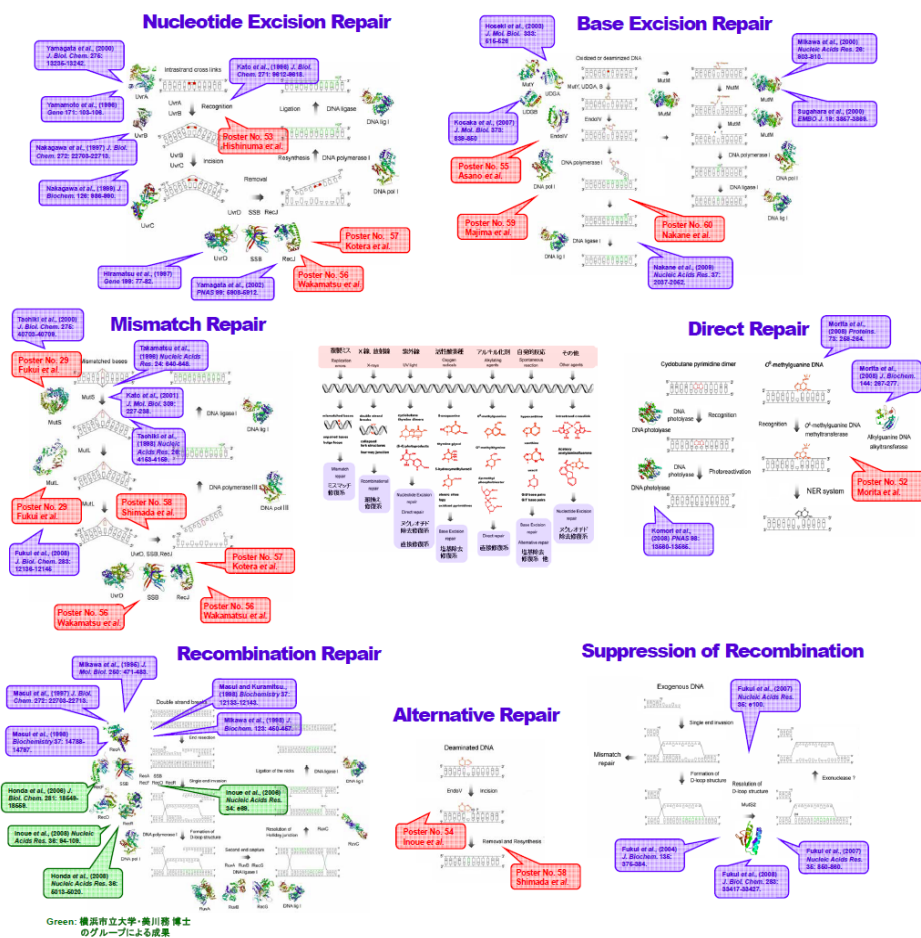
Nucleotide Excision Repair

Yamagata et al., (2000) J. Biol. Chem. 275: 13235-13242.

Kato et al., (1996) J. Biol. Chem. 271: 9612-9618.

Intrastrand cross links

UvrA

UvrA UvrB

Recognition

Ligation

DNA ligase

DNA lig I

Yamamoto et al., (1996) Gene 171: 103-106.

UvrB

Poster No. 53 Hishinuma et al.

Nakagawa et al., (1997) J. Biol. Chem. 272: 22703-22713.

UvrB UvrC

Incision

Resynthesis

DNA polymerase I

DNA pol I

Nakagawa et al., (1999) J. Biochem. 126: 986-990.

Removal

UvrD SSB RecJ

UvrC

UvrD

SSB

RecJ

Poster No. 57 Kotera et al.

Hiramatsu et al., (1997) Gene 199: 77-82.

Yamagata et al., (2002) PNAS 99: 5908-5912.

Poster No. 56 Wakamatsu et al.

Base Excision Repair

Hosaki et al., (2003) J. Mol. Biol. 333: 515-526

Oxidized or deaminated DNA

MutM

UDGA

MutY, UDGA, B

MutM

Mikawa et al., (2000) Nucleic Acids Res. 26: 903-910.

MutY

UDGB

EndoV

MutM

Kosaka et al., (2007) J. Mol. Biol. 373: 839-850.

EndoV

Sugahara et al., (2000) EMBO J. 19: 3857-3869.

Poster No. 55 Asano et al.

DNA polymerase I

DNA pol I

DNA pol I

DNA ligase I

DNA lig I

Poster No. 59 Majima et al.

Poster No. 60 Nakane et al.

DNA ligase I

DNA lig I

Nakane et al., (2009) Nucleic Acids Res. 37: 2037-2052.

Mismatch Repair

Tashiro et al., (2000) J. Biol. Chem. 275: 40703-40709.

Takamatsu et al., (1996) Nucleic Acids Res. 24: 640-646.

Mismatched bases

Poster No. 29 Fukui et al.

MutS

Kato et al., (2001) J. Mol. Biol. 309: 227-238.

DNA ligase I

DNA lig I

MutL

Tashiro et al., (1999) Nucleic Acids Res. 26: 4153-4159.

MutL

Poster No. 58 Shimada et al.

DNA polymerase III

DNA pol III

Poster No. 29 Fukui et al.

Fukui et al., (2008) J. Biol. Chem. 283: 12136-12145.

UvrD, SSB, RecJ

Poster No. 57 Kotera et al.

UvrD

SSB

RecJ

Poster No. 56 Wakamatsu et al.

Poster No. 56 Wakamatsu et al.

複製ミス Replication errors | X線, 放射線 X-rays | 紫外線 UV light | 活性酸素種 Oxygen radicals | アルキル化剤 Alkylating agents | 自発的反応 Spontaneous reaction | その他 Other agents

Mismatch repair ミスマッチ修復系

Recombinational repair 組換え修復系

Nucleotide Excision repair Direct repair ヌクレオチド除去修復系 直接修復系

Base Excision repair 塩基除去修復系

Direct repair 直接修復系

Base Excision repair Alternative repair 塩基除去修復系 他

Nucleotide Excision repair ヌクレオチド除去修復系

Direct Repair

Morita et al., (2008) Proteins 73: 256-264.

Cyclobutane pyrimidine dimer

$O^6$-methylguanine DNA

Morita et al., (2008) J. Biochem. 144: 267-277.

DNA photolyase

DNA photolyase

Recognition

Recognition

$O^6$-methylguanine DNA methyltransferase

Alkylguanine DNA alkyltransferase

DNA photolyase

Photoreactivation

DNA photolyase

NER system

Poster No. 52 Morita et al.

Komori et al., (2008) PNAS 98: 13560-13565.

Recombination Repair

Mikawa et al., (1996) J. Mol. Biol. 265: 471-485.

Masui et al., (1997) J. Biol. Chem. 272: 27707-27713.

Masui and Kuramitsu, (1998) Biochemistry 37: 12133-12143.

Double strand breaks

Mikawa et al., (1998) J. Biochem. 123: 450-457.

Masui et al., (1998) Biochemistry 37: 14788-14797.

End resection

RecA

SSB

RecF RecO RecR

Single end invasion

Ligation of the nicks

DNA ligase I

Honda et al., (2006) J. Biol. Chem. 281: 18549-18559.

Inoue et al., (2008) Nucleic Acids Res. 34: e88.

RecO

Inoue et al., (2008) Nucleic Acids Res. 36: 94-109.

DNA polymerase I

Formation of D-loop structure

Resolution of Holliday junction

RuvC

DNA pol I

Second end capture

RuvA RuvB RuvC DNA ligase I

Honda et al., (2008) Nucleic Acids Res. 36: 5013-5020.

RuvA RuvB DNA lig I

Green: 横浜市立大学・美川務 博士のグループによる成果

Alternative Repair

Deaminated DNA

EndoV

Incision

Removal and Resynthesis

Poster No. 54 Inoue et al.

Poster No. 58 Shimada et al.

Suppression of Recombination

Exogenous DNA

Fukui et al., (2007) Nucleic Acids Res. 35: e100.

Single end invasion

Mismatch repair

Formation of D-loop structure

Resolution of D-loop structure

Exonuclease ?

MutS2

Fukui et al., (2004) J. Biochem. 135: 375-384.

Fukui et al., (2007) Nucleic Acids Res. 35: 850-860.

Fukui et al., (2008) J. Biol. Chem. 283: 33417-33427.